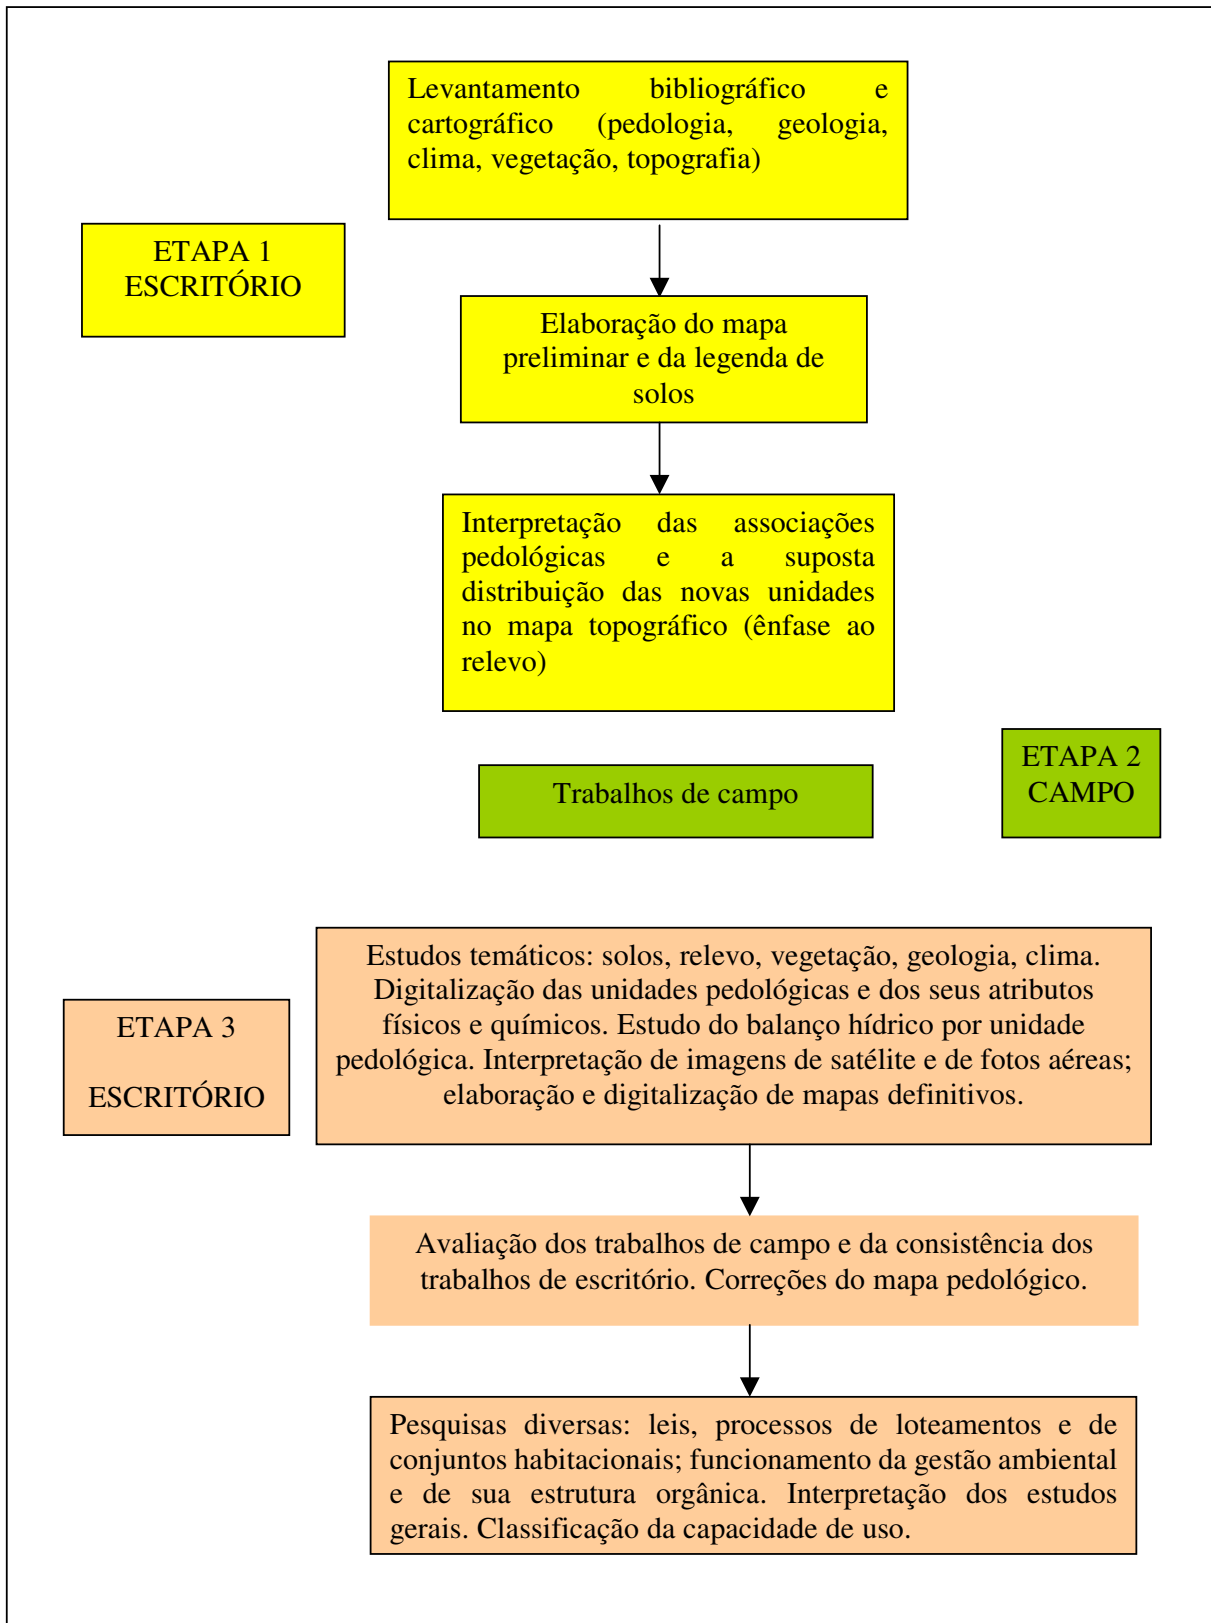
Levantamento bibliográfico e cartográfico (pedologia, geologia, clima, vegetação, topografia)

ETAPA 1
ESCRITÓRIO

Elaboração do mapa preliminar e da legenda de solos

Interpretação das associações pedológicas e a suposta distribuição das novas unidades no mapa topográfico (ênfase ao relevo)

Trabalhos de campo

ETAPA 2
CAMPO

ETAPA 3

ESCRITÓRIO

Estudos temáticos: solos, relevo, vegetação, geologia, clima. Digitalização das unidades pedológicas e dos seus atributos físicos e químicos. Estudo do balanço hídrico por unidade pedológica. Interpretação de imagens de satélite e de fotos aéreas; elaboração e digitalização de mapas definitivos.

Avaliação dos trabalhos de campo e da consistência dos trabalhos de escritório. Correções do mapa pedológico.

Pesquisas diversas: leis, processos de loteamentos e de conjuntos habitacionais; funcionamento da gestão ambiental e de sua estrutura orgânica. Interpretação dos estudos gerais. Classificação da capacidade de uso.